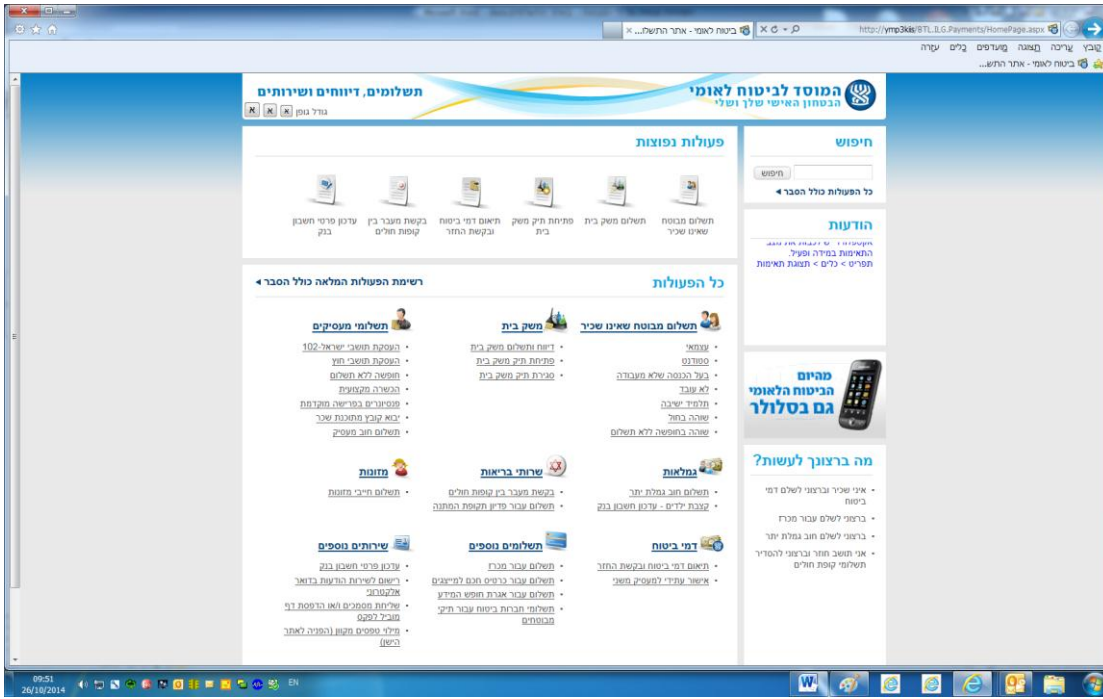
http://ymp3kis/BTL.ILG.Payments/HomePage.aspx
ביטוח לאומי - אתר התשל... ×
קובץ עריכה תצוגה מועדפים כלים עזרה
ביטוח לאומי - אתר התש...

המוסד לביטוח לאומי
הבטחון האישי שלך ושלי
תשלומים, דיווחים ושירותים
גודל גופן A A A

חיפוש
חיפוש
כל הפעולות כולל הסבר ◄

הודעות
התאימות במידה ופעיל.
תפריט > כלים > תצוגת תאימות

מהיום
הביטוח הלאומי
גם בסלולר

מה ברצונך לעשות?
• איני שכיר וברצוני לשלם דמי ביטוח
• ברצוני לשלם עבור מכרז
• ברצוני לשלם חוב גמלת יתר
• אני תושב חוזר וברצוני להסדיר תשלומי קופת חולים

פעולות נפוצות
תשלום מבוטח שאינו שכיר
תשלום משק בית
פתיחת תיק משק בית
תיאום דמי ביטוח ובקשת החזר
בקשת מעבר בין קופות חולים
עדכון פרטי חשבון בנק

כל הפעולות
רשימת הפעולות המלאה כולל הסבר ◄

תשלום מבוטח שאינו שכיר
• עצמאי
• סטודנט
• בעל הכנסה שלא מעבודה
• לא עובד
• תלמיד ישיבה
• שוהה בחול
• שוהה בחופשה ללא תשלום

משק בית
• דיווח ותשלום משק בית
• פתיחת תיק משק בית
• סגירת תיק משק בית

תשלומי מעסיקים
• העסקת תושבי ישראל-102
• העסקת תושבי חוץ
• חופשה ללא תשלום
• הכשרה מקצועית
• פנסיונרים בפרישה מוקדמת
• יבוא קובץ מתוכנת שכר
• תשלום חוב מעסיק

גמלאות
• תשלום חוב גמלת יתר
• קצבת ילדים - עדכון חשבון בנק

שרותי בריאות
• בקשת מעבר בין קופות חולים
• תשלום עבור פדיון תקופת המתנה

מזונות
• תשלום חייבי מזונות

דמי ביטוח
• תיאום דמי ביטוח ובקשת החזר
• אישור עתידי למעסיק משני

תשלומים נוספים
• תשלום עבור מכרז
• תשלום עבור כרטיס חכם למייצגים
• תשלום עבור אגרת חופש המידע
• תשלומי חברות ביטוח עבור תיקי מבוטחים

שירותים נוספים
• עדכון פרטי חשבון בנק
• רישום לשירות הודעות בדואר אלקטרוני
• שליחת מסמכים ו/או הדפסת דף מוביל לפקס
• מילוי טפסים מקוון (הפניה לאתר הישן)

09:51
26/10/2014
EN